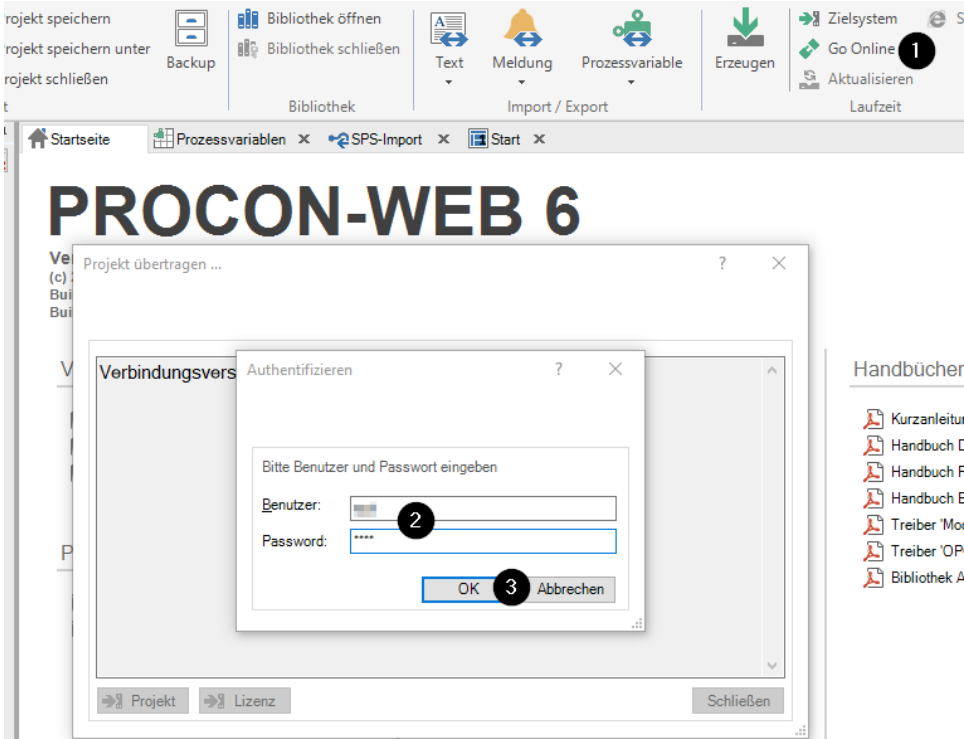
rojekt speichern
rojekt speichern unter
rojekt schließen
Backup
Bibliothek öffnen
Bibliothek schließen
Bibliothek
Text
Meldung
Prozessvariable
Import / Export
Erzeugen
Zielsystem
Go Online
1
Aktualisieren
Laufzeit
Startseite
Prozessvariablen ×
SPS-Import ×
Start ×

PROCON-WEB 6

Ver
(c)
Bui
Bui

Projekt übertragen ...
?
×

Verbindungsvers

Authentifizieren
?
×

Bitte Benutzer und Passwort eingeben

Benutzer:
2
Password: ****

OK
3
Abbrechen

Projekt
Lizenz
Schließen

Handbücher
Kurzanleitu
Handbuch D
Handbuch P
Handbuch B
Treiber 'Mo
Treiber 'OP
Bibliothek A